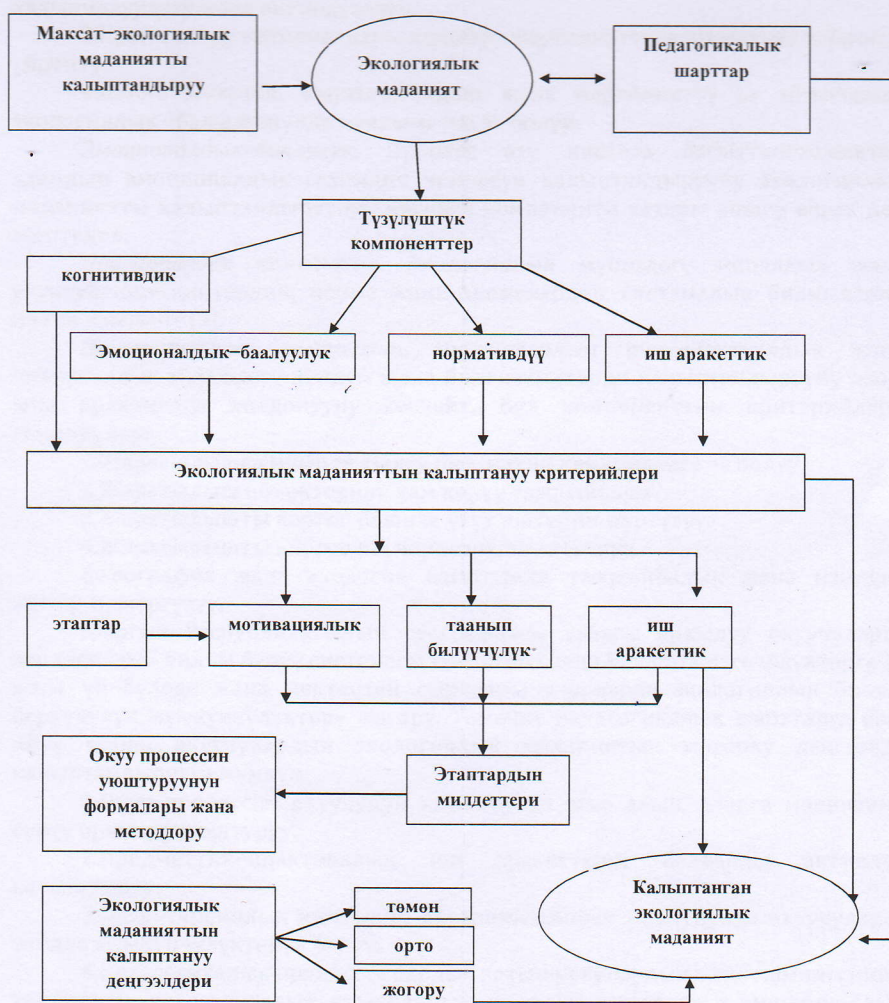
Максат–экологиялык маданиятты калыптандыруу

Экологиялык маданият

Педагогикалык шарттар

Түзүлүштүк компоненттер

когнитивдик

Эмоционалдык–баалуулук

нормативдүү

иш аракеттик

Экологиялык маданияттын калыптануу критерийлери

этаптар

мотивациялык

таанып билүүчүлүк

иш аракеттик

Окуу процессин уюштуруунун формалары жана методдору

Этаптардын милдеттери

Экологиялык маданияттын калыптануу деңгээлдери

төмөн

орто

жогору

Калыптанган экологиялык маданият